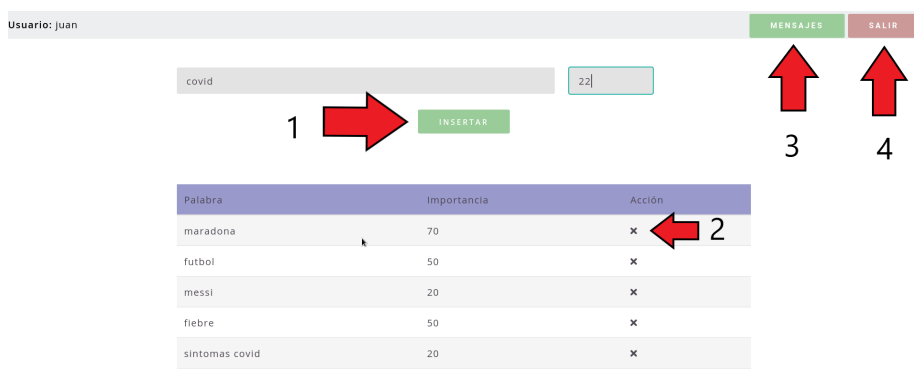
Usuario: juan

MENSAJES SALIR

covid 22

1 INSERTAR

3 4

| Palabra | Importancia | Acción |
|---|---|---|
| maradona | 70 | × 2 |
| futbol | 50 | × |
| messi | 20 | × |
| fiebre | 50 | × |
| sintomas covid | 20 | × |